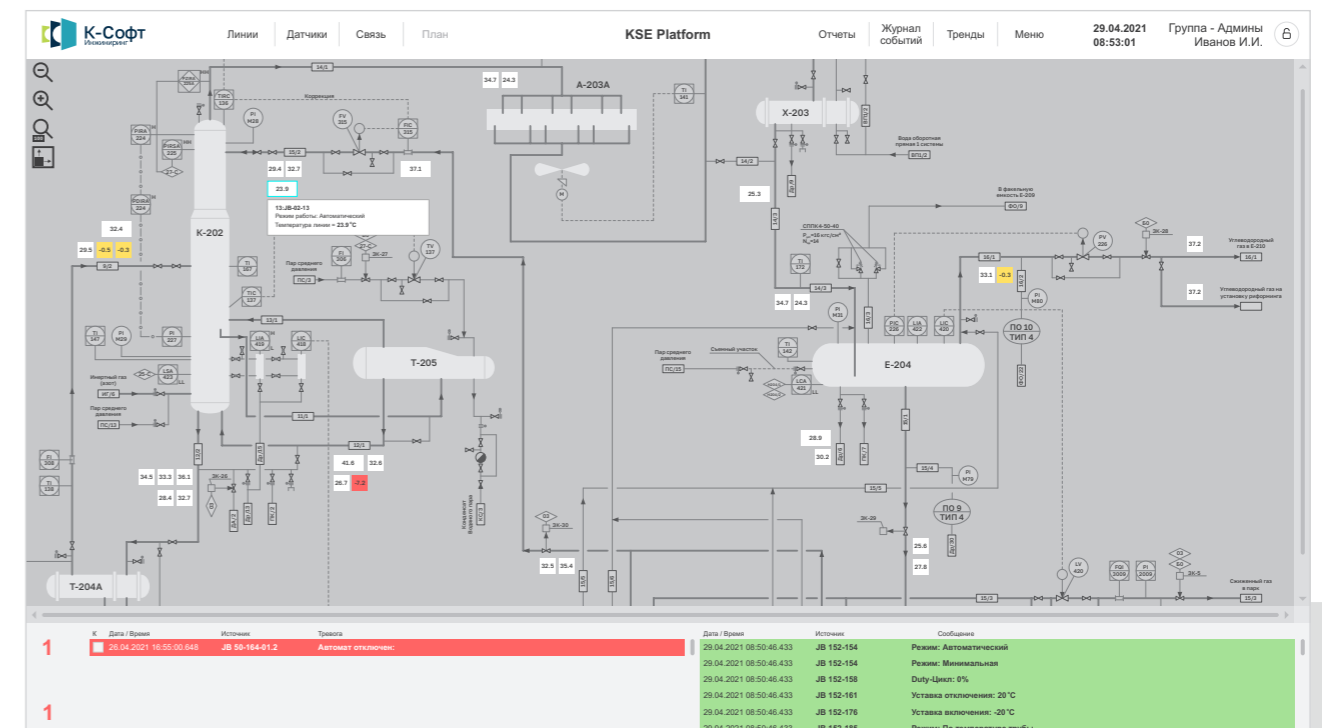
К-Софт Инжиниринг

Линии | Датчики | Связь | План

KSE Platform

Отчеты | Журнал событий | Тренды | Меню

29.04.2021 08:53:01

Группа - Админы Иванов И.И.

14/1

34.7 24.3

А-203А

Х-203

TI 140

Конденсация

FV 315

FIC 315

PI M39

TIRC 136

15/2

29.4 32.7

37.1

23.9

14/2

25.3

Вода оборотная прямая 1 системы

ВП1/2

13.JB-02-13
Режим работы: Автоматический
Температура линии = 23.9°C

В факельную емкость Е-209

ФО/9

К-202

32.4

29.5 -0.5 -0.3

9/2

TI 137

TIC 137

Пар среднего давления

ПС/3

PI 208

ЗК-27

TV 137

16/1

33.1 -0.3

PV 226

ЗК-28

37.2

Углеводородный газ к Е-210

16/1

37.2

Углеводородный газ на установку риформинга

TI 172

14/3

34.7 24.3

PI M31

PI M50

13/1

TI 147

PI M26

PI 227

LIA 419

LIC 419

T-205

PIC 226

LIA 420

LIC 420

ПО 10 ТИП 4

Пар среднего давления

ПС/33

Сьемный участок

TI 142

LCA 431

Е-204

Инертный газ (азот)

ИГ/6

Пар среднего давления

ПС/12

LSA 103

11/1

12/2

28.9

30.2

15/4

PI M70

41.6 32.6

26.7 -7.2

34.5 33.3 36.1

28.4 32.7

ЗК-26

15/5

ПО 9 ТИП 4

ЗК-29

25.6

27.8

ЗК-20

32.5 35.4

TI 309

TI 138

T-204A

LV 420

FQI 3009

PI 3009

ЗК-5

Сжиженный газ в парк

15/3

15/3

К | Дата / Время | Источник | Тревога

1 | 26.04.2021 16:55:00.648 | JB 50-164-01.2 | Автомат отключен:

1

| Дата / Время | Источник | Сообщение |
|---|---|---|
| 29.04.2021 08:50:46.433 | JB 152-154 | Режим: Автоматический |
| 29.04.2021 08:50:46.433 | JB 152-154 | Режим: Минимальная |
| 29.04.2021 08:50:46.433 | JB 152-158 | Duty-Цикл: 0% |
| 29.04.2021 08:50:46.433 | JB 152-161 | Уставка отключения: 20°C |
| 29.04.2021 08:50:46.433 | JB 152-176 | Уставка включения: -20°C |
| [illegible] | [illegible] | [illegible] |